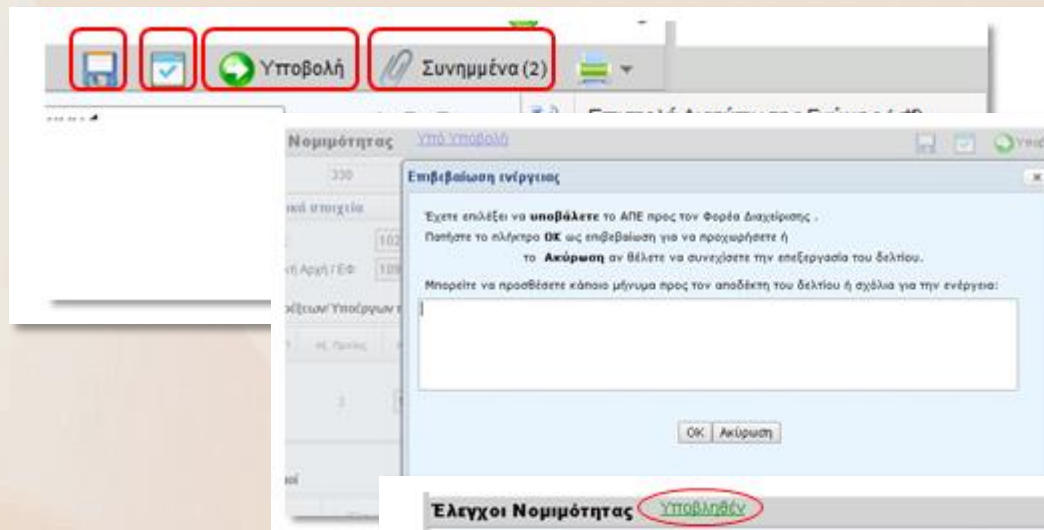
Υποβολή
Συνημμένα (2)

Νομιμότητας Υπό Υποβολή
330
Επιβεβαίωση ενέργειας
Έχετε επιλέξει να **υποβάλετε** το ΑΠΕ προς τον Φορέα Διαχείρισης .
Πατήστε το πλήκτρο **ΟΚ** ως επιβεβαίωση για να προχωρήσετε ή
το **Ακύρωση** αν θέλετε να συνεχίσετε την επεξεργασία του δελτίου.
Μπορείτε να προσθέσετε κάποιο μήνυμα προς τον αποδέκτη του δελτίου ή σχόλια για την ενέργεια:
OK
Ακύρωση

Έλεγχοι Νομιμότητας Υποβλήθηκε